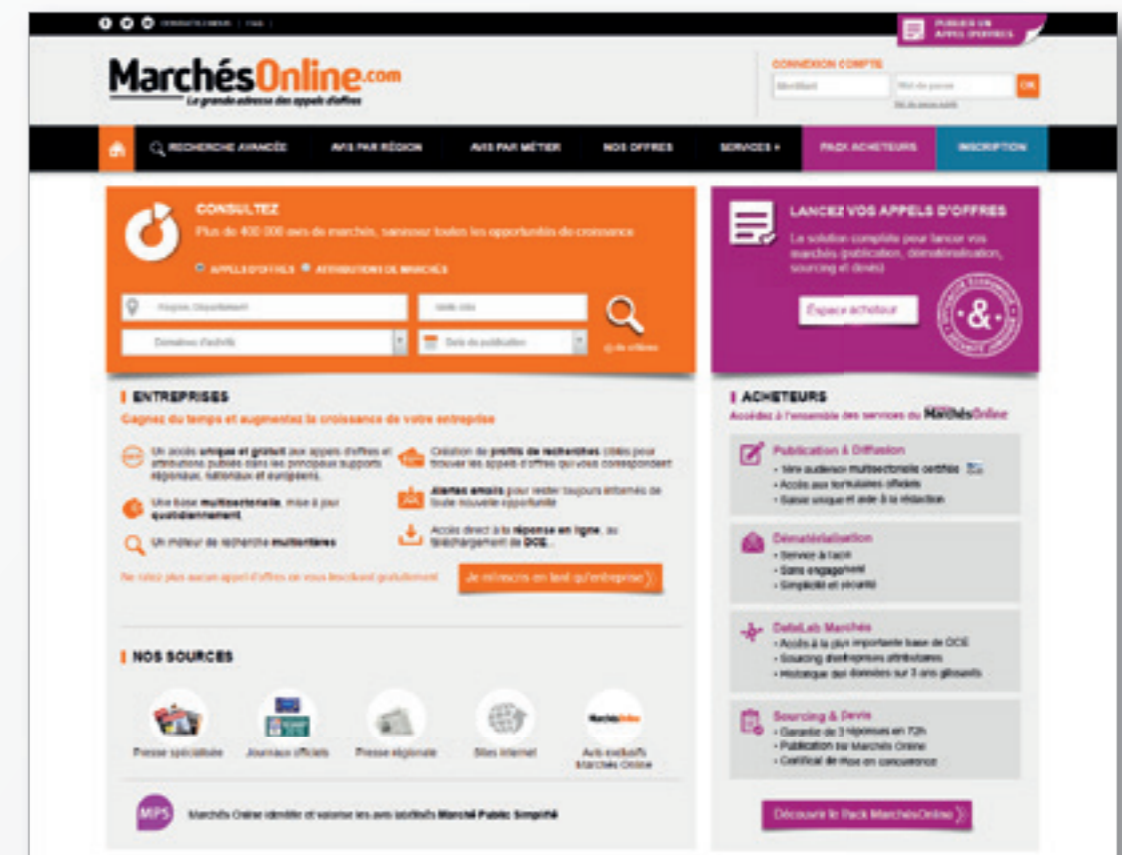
PUBLIER UN APPEL D'OFFRES

MarchésOnline.com
La grande adresse des appels d'offres

CONNEXION COMPTE
Identifiant
Mot de passe
OK

RECHERCHE AVANCÉE
AVIS PAR RÉGION
AVIS PAR MÉTIER
NOS OFFRES
SERVICES
PACK ACHETEURS
INSCRIPTION

CONSULTEZ
Plus de 400 000 avis de marchés, saisissez toutes les opportunités de croissance
APPELS D'OFFRES
ATTRIBUTIONS DE MARCHÉS
Région, Département
Mots clés
Domaines d'activité
Date de publication

LANCEZ VOS APPELS D'OFFRES
La solution complète pour lancer vos marchés (publication, dématérialisation, sourcing et devis)
Espace acheteur

ENTREPRISES
Gagnez du temps et augmentez la croissance de votre entreprise

Un accès unique et gratuit aux appels d'offres et attributions publiés dans les principaux supports régionaux, nationaux et européens.
Création de profils de recherches ciblés pour trouver les appels d'offres qui vous correspondent
Une base multisectorielle, mise à jour quotidiennement.
Alertes emails pour rester toujours informés de toute nouvelle opportunité
Un moteur de recherche multicritères
Accès direct à la réponse en ligne, au téléchargement du DCE...

Ne ratez plus aucun appel d'offres en vous inscrivant gratuitement
Je m'inscris en tant qu'entreprise

NOS SOURCES
Presse spécialisée
Journaux officiels
Presse régionale
Sites internet
Avis exclusifs Marchés Online

MPS
Marchés Online identifie et valorise les avis labélisés Marché Public Simplifié

ACHETEURS
Accédez à l'ensemble des services du MarchésOnline

Publication & Diffusion
• 1ère audience multisectorielle certifiée
• Accès aux formulaires officiels
• Saisie unique et aide à la rédaction

Dématérialisation
• Service à l'acte
• Sans engagement
• Simplicité et sécurité

DataLab Marchés
• Accès à la plus importante base de DCE
• Sourcing d'entreprises attributaires
• Historique des données sur 3 ans glissants

Sourcing & Devis
• Garantie de 3 réponses en 72h
• Publication sur Marchés Online
• Certificat de mise en concurrence

Découvrir le Pack MarchésOnline